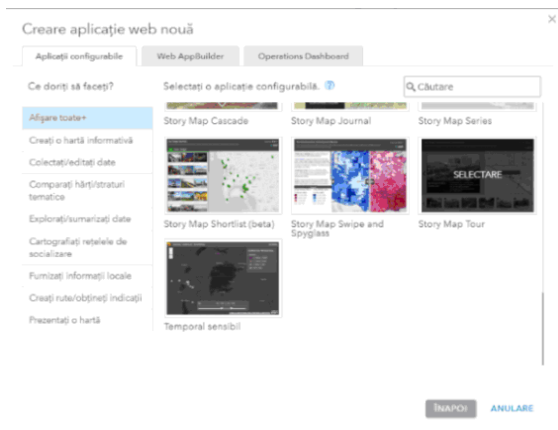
Creare aplicație web nouă

×

Aplicații configurabile | Web AppBuilder | Operations Dashboard

Ce doriți să faceți?

Afișare toate+

Creați o hartă informativă

Colectați/editați date

Comparați hărți/straturi tematice

Explorați/sumarizați date

Cartografiați rețelele de socializare

Furnizați informații locale

Creați rute/obțineți indicații

Prezentați o hartă

Selectați o aplicație configurabilă.

Căutare

Story Map Cascade

Story Map Journal

Story Map Series

Story Map Shortlist (beta)

Story Map Swipe and Spyglass

SELECTARE

Story Map Tour

Temporal sensibil

ÎNAPOI

ANULARE